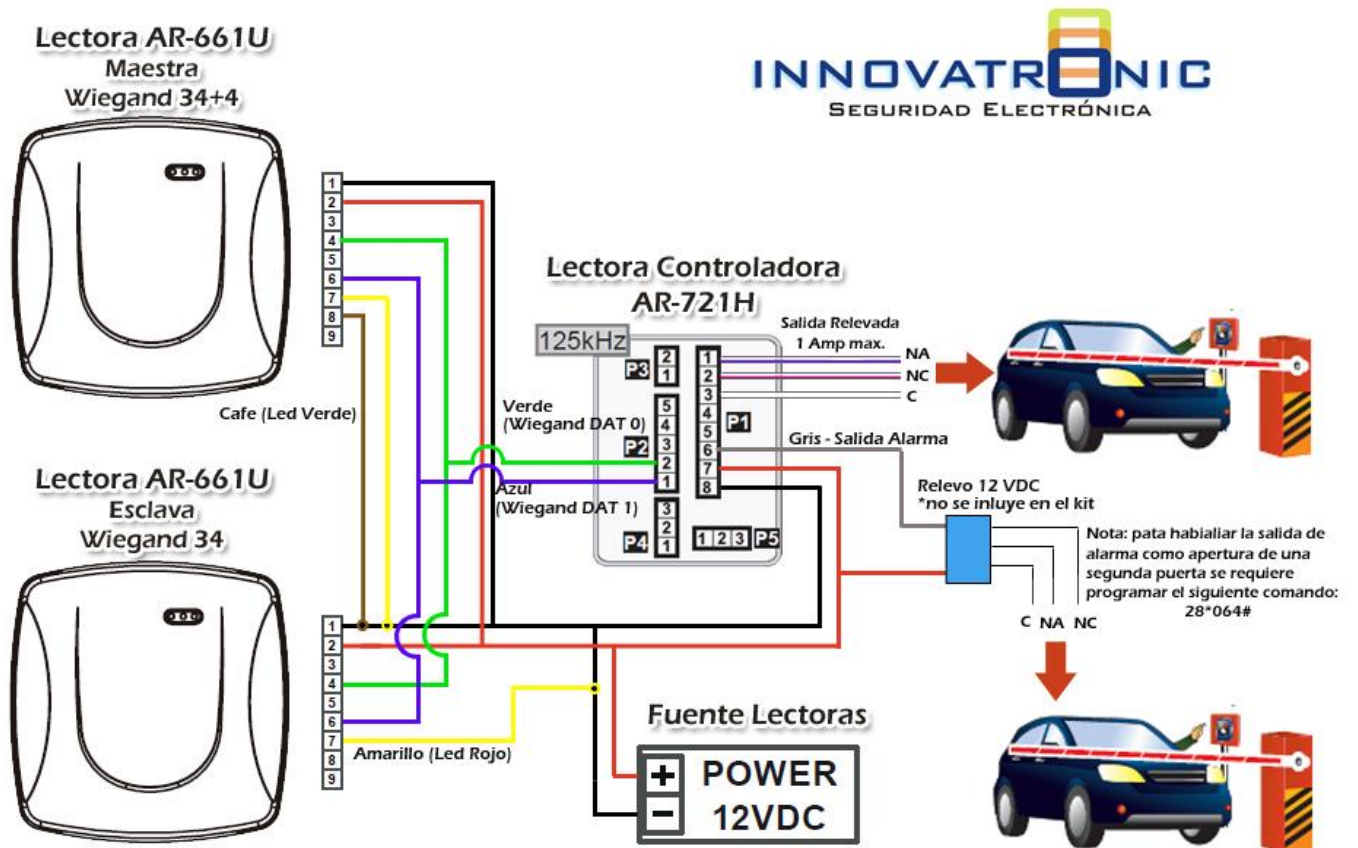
Lectora AR-661U
Maestra
Wiegand 34+4

INNOVATRONIC
SEGURIDAD ELECTRÓNICA

1
2
3
4
5
6
7
8
9

Lectora Controladora
AR-721H

125kHz

Salida Relevada
1 Amp max.

P3 2 1
1 2 3 4 5 6 7 8 P1
NA
NC
C

P2 5 4 3 2 1

Verde
(Wiegand DAT 0)

Gris - Salida Alarma

Cafe (Led Verde)

Azul
(Wiegand DAT 1)

P4 3 2 1
1 2 3 P5

Relevo 12 VDC
*no se inluye en el kit

Nota: pata habialiar la salida de alarma como apertura de una segunda puerta se requiere programar el siguiente comando:
28*064#

C NA NC

Lectora AR-661U
Esclava
Wiegand 34

1
2
3
4
5
6
7
8
9

Amarillo (Led Rojo)

Fuente Lectoras
+ POWER
− 12VDC